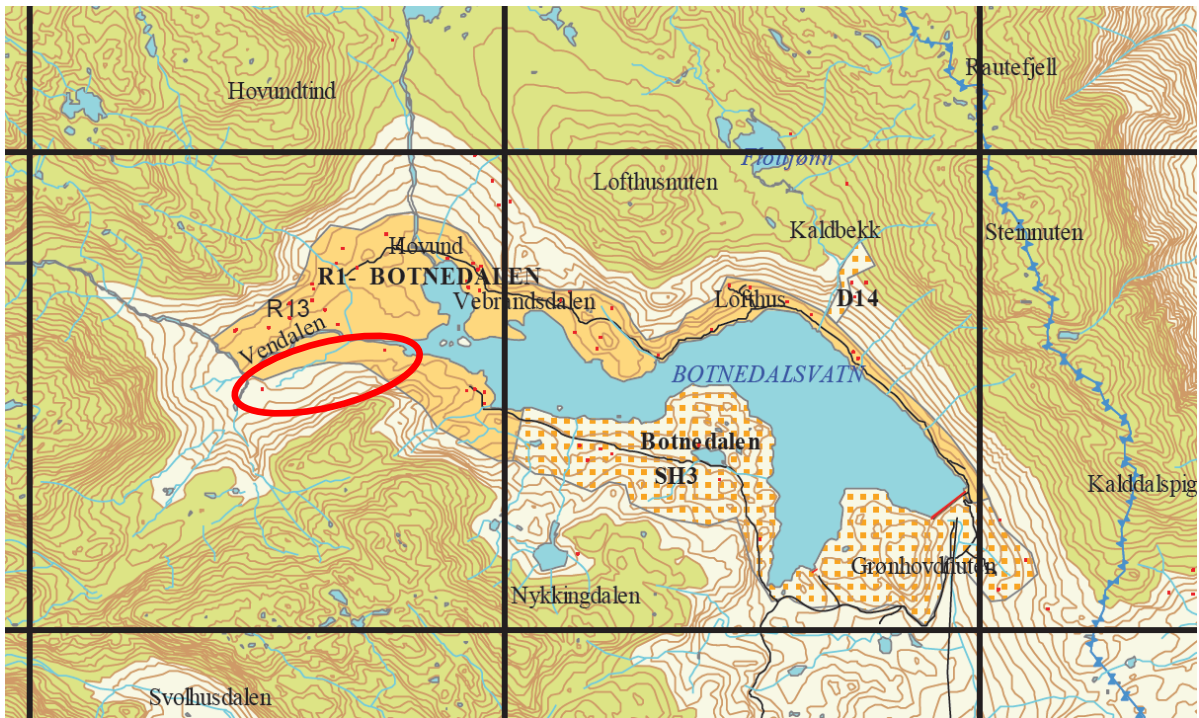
Hovundtind

Rautefjell

Flotfjønn

Lofthusnuten

Kaldbekk

Stemnuten

Hovund

R1- BOTNEDALEN

R13

Vebrandsdalen

Lofthus

D14

Vendalen

BOTNEDALSVATN

Botnedalen

SH3

Kalddalspig

Grønhovdnuten

Nykkingdalen

Svolhusdalen